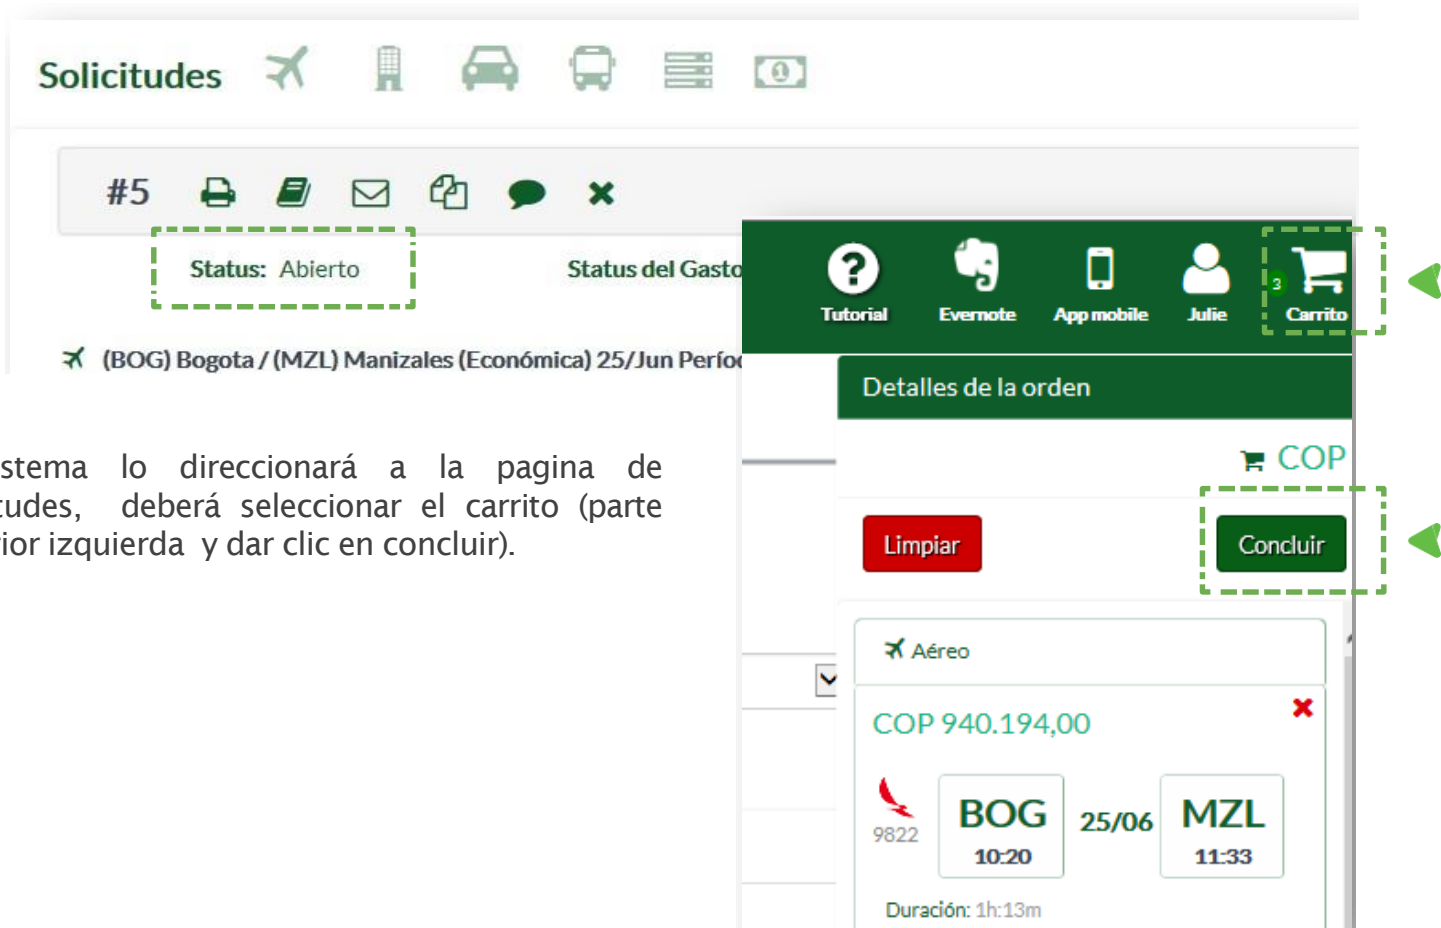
Solicitudes

#5

Status: Abierto

Status del Gasto

(BOG) Bogota / (MZL) Manizales (Económica) 25/Jun Perío

Tutorial Evernote App mobile Julie 3 Carrito

Detalles de la orden

COP

Limpiar

Concluir

Aéreo

COP 940.194,00

9822

BOG 10:20

25/06

MZL 11:33

Duración: 1h:13m

stema lo direccionará a la pagina de tudes, deberá seleccionar el carrito (parte ior izquierda y dar clic en concluir).